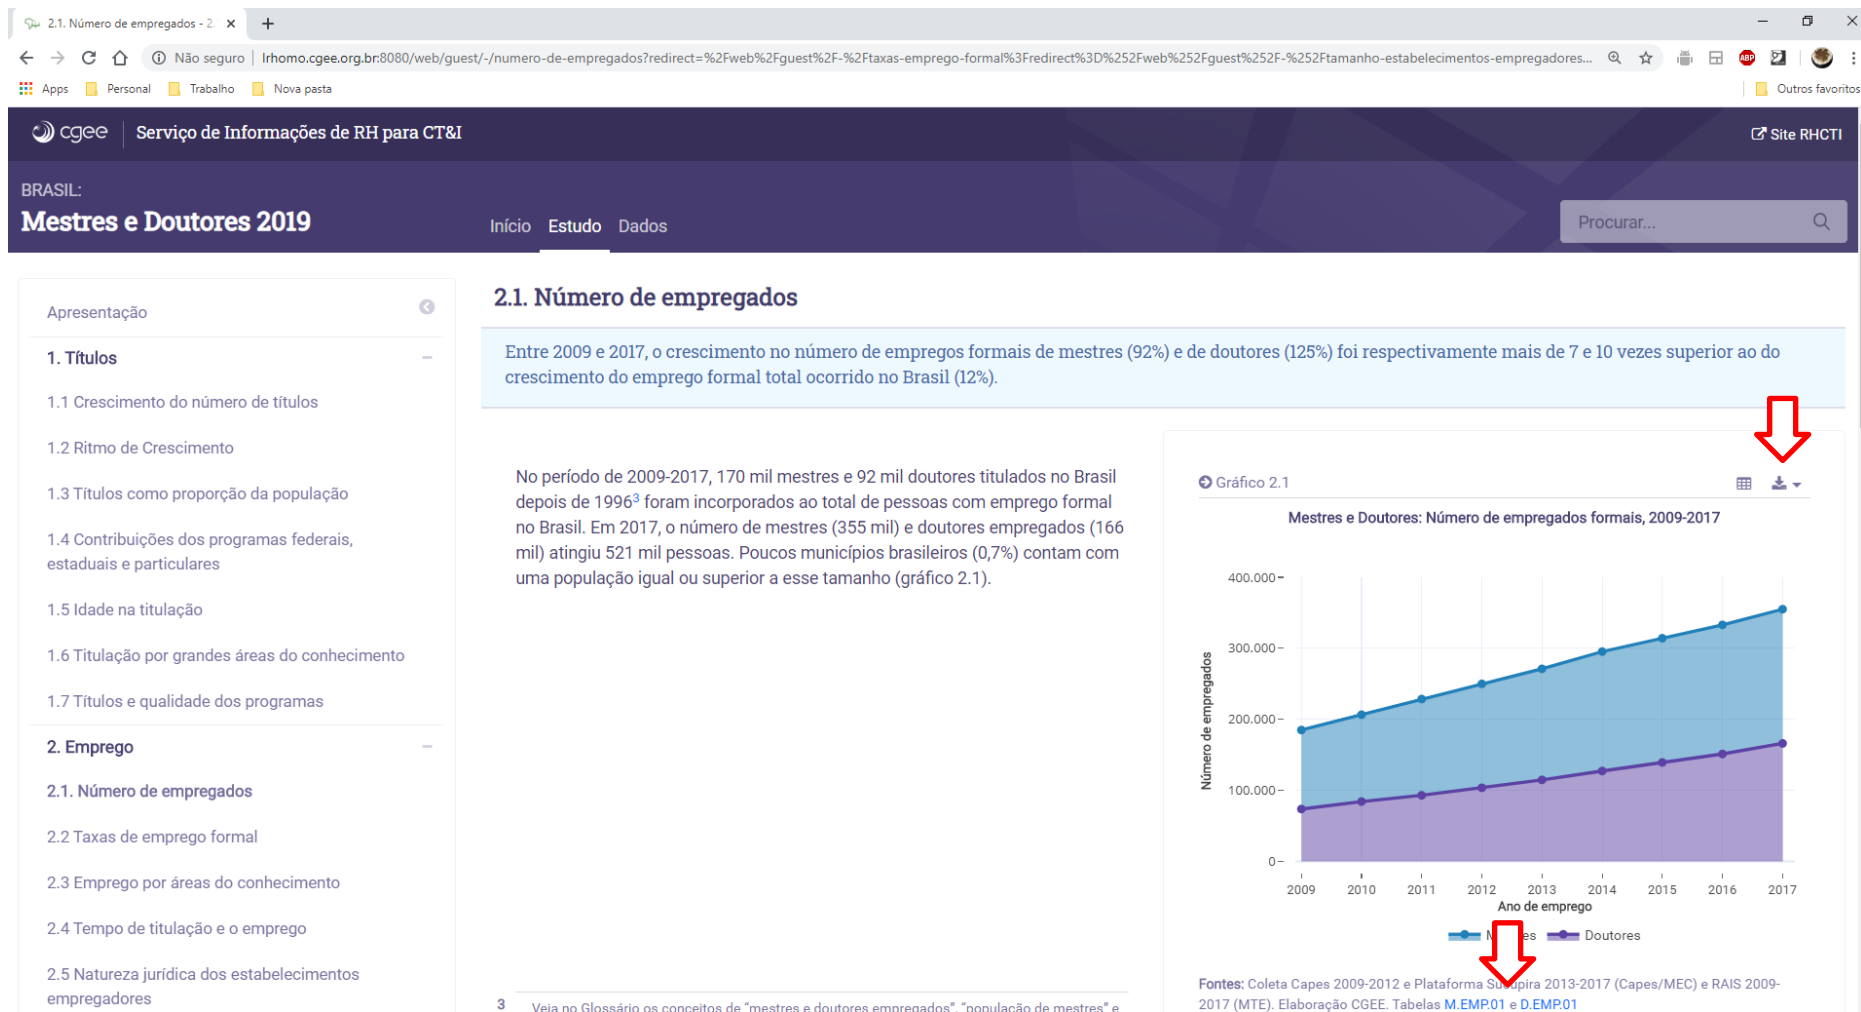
2.1. Número de empregados - 2. ×
+

Não seguro | lrhomo.cgee.org.br:8080/web/guest/-/numero-de-empregados?redirect=%2Fweb%2Fguest%2F-%2Ftaxas-emprego-formal%3Fredirect%3D%252Fweb%252Fguest%252F-%252Ftamanho-estabelecimentos-empregadores...

Apps  Personal  Trabalho  Nova pasta  Outros favoritos

cgee | Serviço de Informações de RH para CT&I

Site RHCTI

BRASIL:
Mestres e Doutores 2019

Início  Estudo  Dados

Procurar...

Apresentação

1. Títulos

1.1 Crescimento do número de títulos

1.2 Ritmo de Crescimento

1.3 Títulos como proporção da população

1.4 Contribuições dos programas federais, estaduais e particulares

1.5 Idade na titulação

1.6 Titulação por grandes áreas do conhecimento

1.7 Títulos e qualidade dos programas

2. Emprego

2.1. Número de empregados

2.2 Taxas de emprego formal

2.3 Emprego por áreas do conhecimento

2.4 Tempo de titulação e o emprego

2.5 Natureza jurídica dos estabelecimentos empregadores

2.1. Número de empregados

Entre 2009 e 2017, o crescimento no número de empregos formais de mestres (92%) e de doutores (125%) foi respectivamente mais de 7 e 10 vezes superior ao do crescimento do emprego formal total ocorrido no Brasil (12%).

No período de 2009-2017, 170 mil mestres e 92 mil doutores titulados no Brasil depois de 1996$^3$ foram incorporados ao total de pessoas com emprego formal no Brasil. Em 2017, o número de mestres (355 mil) e doutores empregados (166 mil) atingiu 521 mil pessoas. Poucos municípios brasileiros (0,7%) contam com uma população igual ou superior a esse tamanho (gráfico 2.1).

Gráfico 2.1

Mestres e Doutores: Número de empregados formais, 2009-2017

400.000
300.000
200.000
100.000
0

Número de empregados

2009 2010 2011 2012 2013 2014 2015 2016 2017
Ano de emprego

M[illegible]es  Doutores

Fontes: Coleta Capes 2009-2012 e Plataforma Su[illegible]pira 2013-2017 (Capes/MEC) e RAIS 2009-2017 (MTE). Elaboração CGEE. Tabelas M.EMP.01 e D.EMP.01

3 Veja no Glossário os conceitos de "mestres e doutores empregados", "população de mestres" e